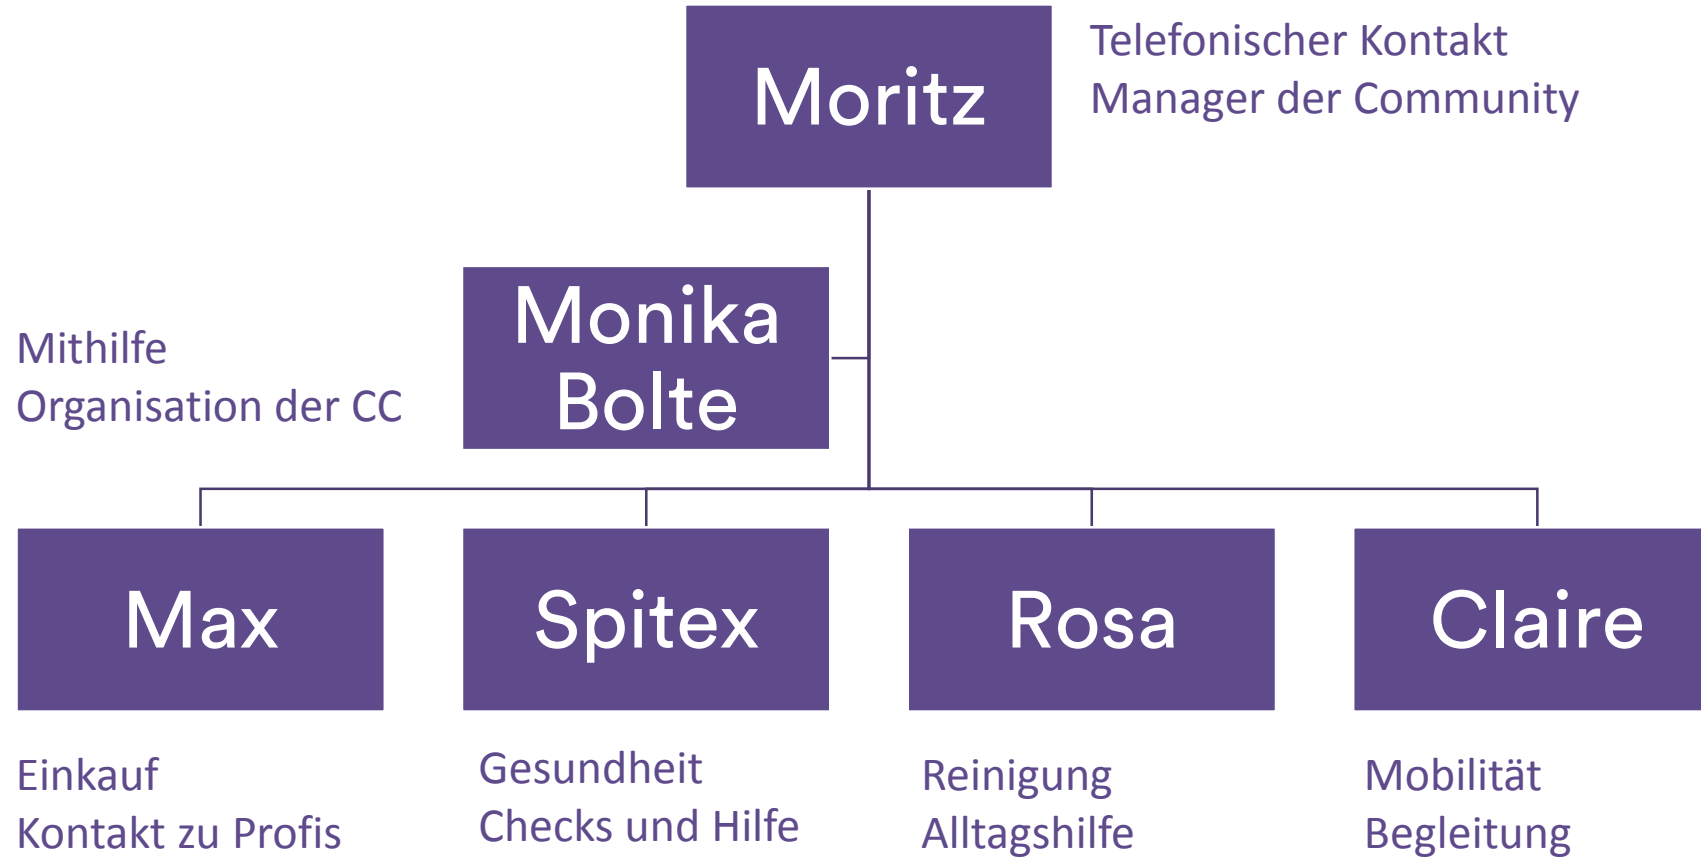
Moritz

Telefonischer Kontakt
Manager der Community

Mithilfe
Organisation der CC

Monika Bolte

Max

Spitex

Rosa

Claire

Einkauf
Kontakt zu Profis

Gesundheit
Checks und Hilfe

Reinigung
Alltagshilfe

Mobilität
Begleitung